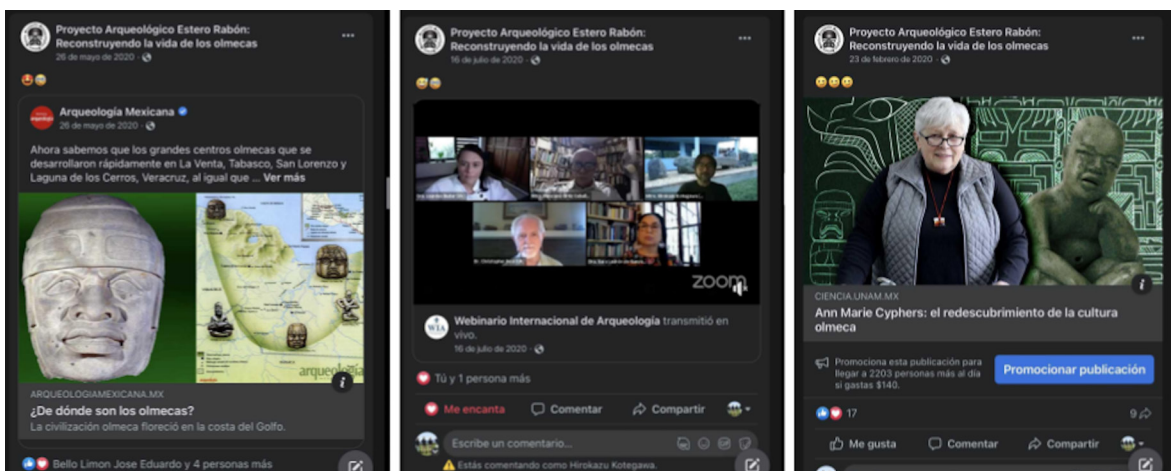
Proyecto Arqueológico Estero Rabón: Reconstruyendo la vida de los olmecas
26 de mayo de 2020 ·

Arqueología Mexicana
26 de mayo de 2020 ·

Ahora sabemos que los grandes centros olmecas que se desarrollaron rápidamente en La Venta, Tabasco, San Lorenzo y Laguna de los Cerros, Veracruz, al igual que … Ver más

arqueología

ARQUEOLOGIAMEXICANA.MX
¿De dónde son los olmecas?
La civilización olmeca floreció en la costa del Golfo.

Bello Limon Jose Eduardo y 4 personas más

Proyecto Arqueológico Estero Rabón: Reconstruyendo la vida de los olmecas
16 de julio de 2020 ·

zoom

Webinario Internacional de Arqueología transmitió en vivo.
16 de julio de 2020 ·

Tú y 1 persona más

Me encanta Comentar Compartir

Escribe un comentario...
Estás comentando como Hirokazu Kotegawa.

Proyecto Arqueológico Estero Rabón: Reconstruyendo la vida de los olmecas
23 de febrero de 2020 ·

CIENCIA.UNAM.MX
Ann Marie Cyphers: el redescubrimiento de la cultura olmeca

Promociona esta publicación para llegar a 2203 personas más al día si gastas $140.
Promocionar publicación

17
9

Me gusta Comentar Compartir